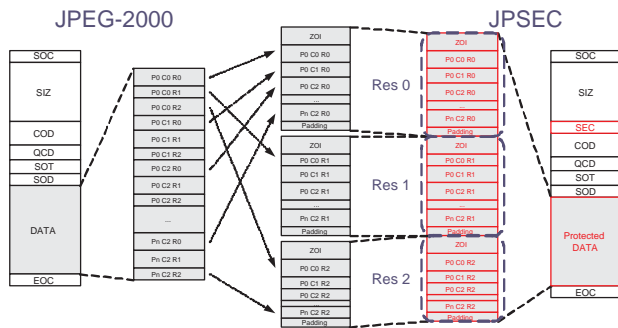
JPEG-2000

JPSEC

SOC
SIZ
COD
QCD
SOT
SOD
DATA
EOC

P0 C0 R0
P0 C0 R1
P0 C0 R2
P0 C1 R0
P0 C1 R1
P0 C1 R2
P0 C2 R0
P0 C2 R1
P0 C2 R2
...
Pn C2 R0
Pn C2 R1
Pn C2 R2

ZOI
P0 C0 R0
P0 C1 R0
P0 C2 R0
...
Pn C2 R0
Padding
ZOI
P0 C0 R1
P0 C1 R1
P0 C2 R1
...
Pn C2 R1
Padding
ZOI
P0 C0 R2
P0 C1 R2
P0 C2 R2
...
Pn C2 R2
Padding

Res 0
Res 1
Res 2

ZOI
P0 C0 R0
P0 C1 R0
P0 C2 R0
...
Pn C2 R0
Padding
ZOI
P0 C0 R1
P0 C1 R1
P0 C2 R1
...
Pn C2 R1
Padding
ZOI
P0 C0 R2
P0 C1 R2
P0 C2 R2
...
Pn C2 R2
Padding

SOC
SIZ
SEC
COD
QCD
SOT
SOD
Protected DATA
EOC